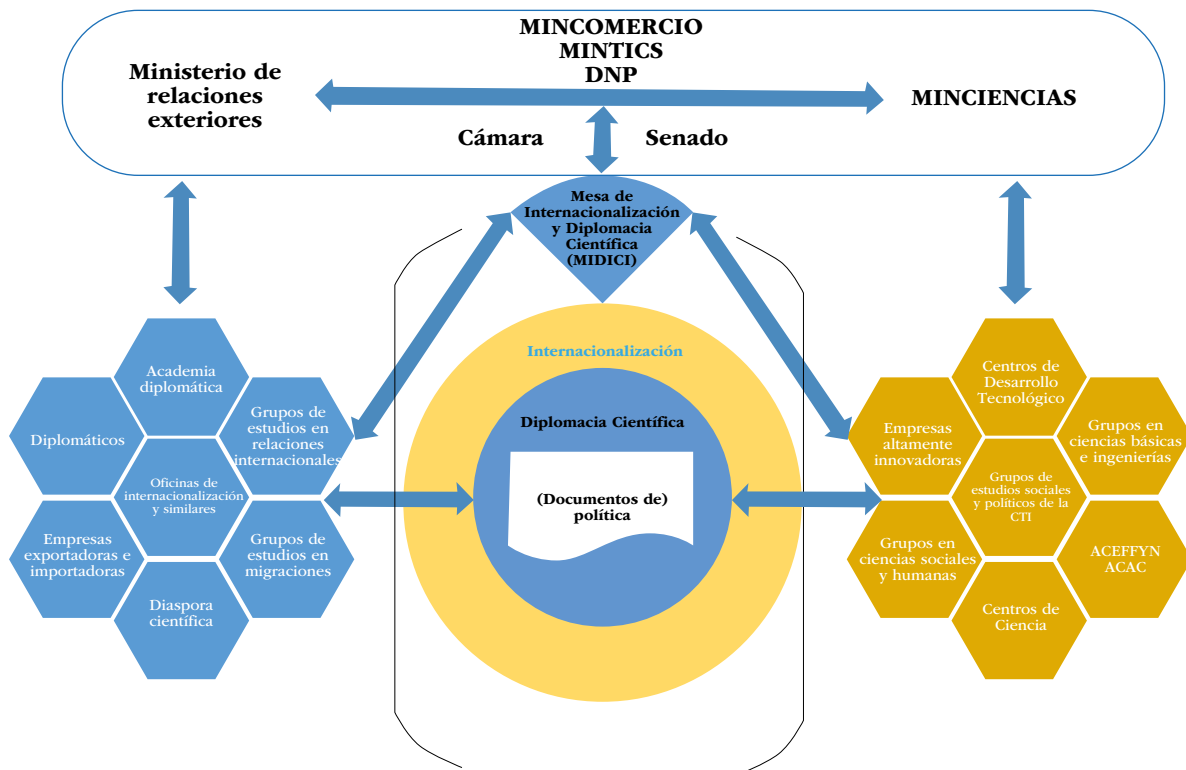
MINCOMERCIO
MINTICS
DNP

Ministerio de relaciones exteriores

MINCIENCIAS

Cámara

Senado

Mesa de Internacionalización y Diplomacia Científica (MIDICI)

Internacionalización

Diplomacia Científica

(Documentos de) política

Academia diplomática

Diplomáticos

Grupos de estudios en relaciones internacionales

Oficinas de internacionalización y similares

Empresas exportadoras e importadoras

Grupos de estudios en migraciones

Diaspora científica

Centros de Desarrollo Tecnológico

Empresas altamente innovadoras

Grupos en ciencias básicas e ingenierías

Grupos de estudios sociales y políticos de la CTI

Grupos en ciencias sociales y humanas

ACEFFYN ACAC

Centros de Ciencia